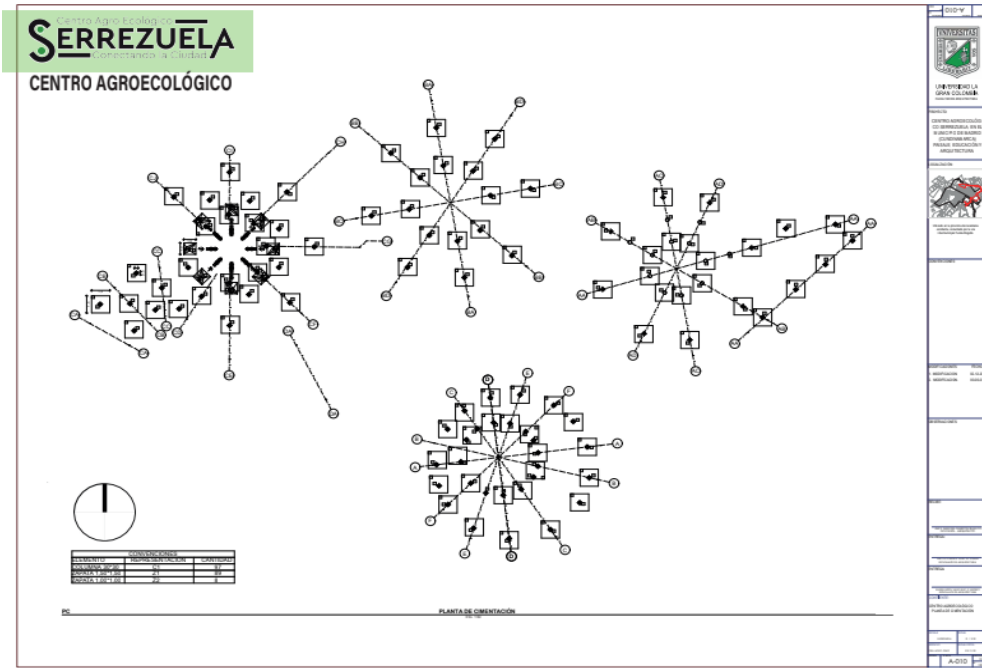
Centro Agro Ecológico
SERREZUELA
Conectando la Ciudad
CENTRO AGROECOLÓGICO

| CONVENCIONES | | |
|---|---|---|
| ELEMENTO | REPRESENTACIÓN | CANTIDAD |
| COLUMNA 30*30 | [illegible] | 57 |
| ZAPATA 1.00*1.00 | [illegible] | 84 |
| ZAPATA 1.00*1.00 | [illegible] | 8 |

PC
PLANTA DE CIMENTACIÓN

A-010
UNIVERSIDAD LA GRAN COLOMBIA
CENTRO AGROECOLÓGICO SERREZUELA EN EL MUNICIPIO DE MADRID CUNDINAMARCA PAISAJE, EDUCACIÓN Y ARQUITECTURA
PLANTA DE CIMENTACIÓN
A-010